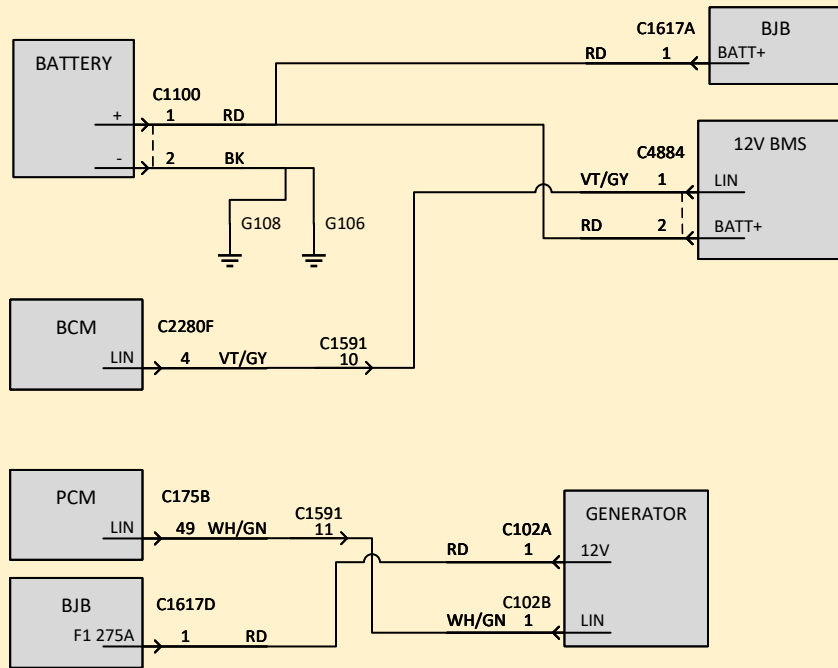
BATTERY
+
-
C1100
1 RD
2 BK
G108
G106
C1617A
RD 1
BJB
BATT+
12V BMS
C4884
VT/GY 1
LIN
RD 2
BATT+
BCM
LIN
C2280F
4 VT/GY
C1591
10
PCM
LIN
C175B
49 WH/GN
C1591
11
BJB
F1 275A
C1617D
1 RD
GENERATOR
C102A
RD 1
12V
C102B
WH/GN 1
LIN